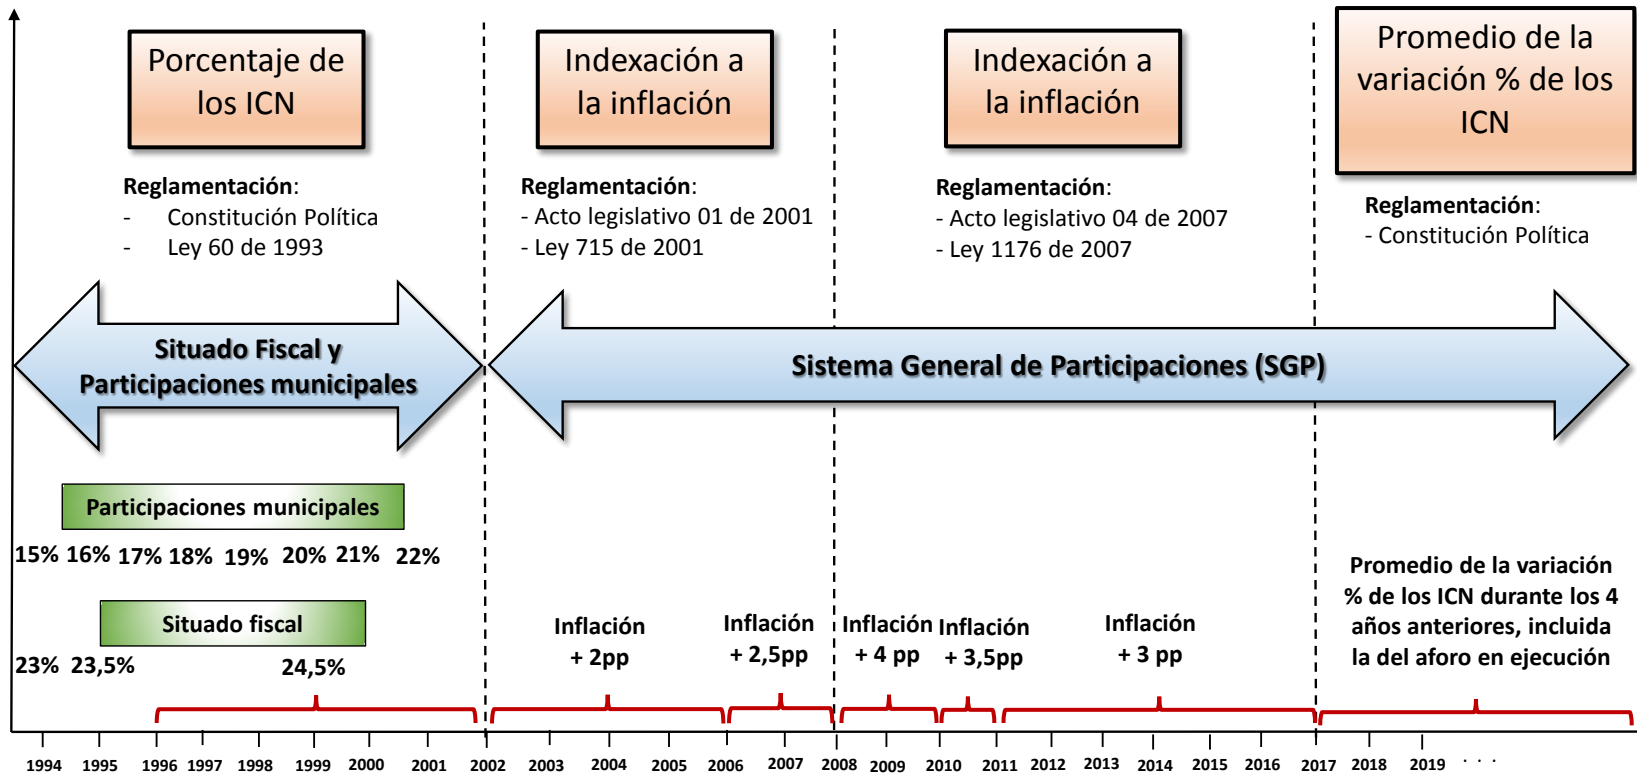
Porcentaje de los ICN

Reglamentación:
- Constitución Política
- Ley 60 de 1993

Indexación a la inflación

Reglamentación:
- Acto legislativo 01 de 2001
- Ley 715 de 2001

Indexación a la inflación

Reglamentación:
- Acto legislativo 04 de 2007
- Ley 1176 de 2007

Promedio de la variación % de los ICN

Reglamentación:
- Constitución Política

Situado Fiscal y Participaciones municipales

Sistema General de Participaciones (SGP)

Participaciones municipales

15% 16% 17% 18% 19% 20% 21% 22%

Situado fiscal

23% 23,5% 24,5%

Inflación + 2pp

Inflación + 2,5pp

Inflación + 4 pp

Inflación + 3,5pp

Inflación + 3 pp

Promedio de la variación % de los ICN durante los 4 años anteriores, incluida la del aforo en ejecución

1994 1995 1996 1997 1998 1999 2000 2001 2002 2003 2004 2005 2006 2007 2008 2009 2010 2011 2012 2013 2014 2015 2016 2017 2018 2019 . . .